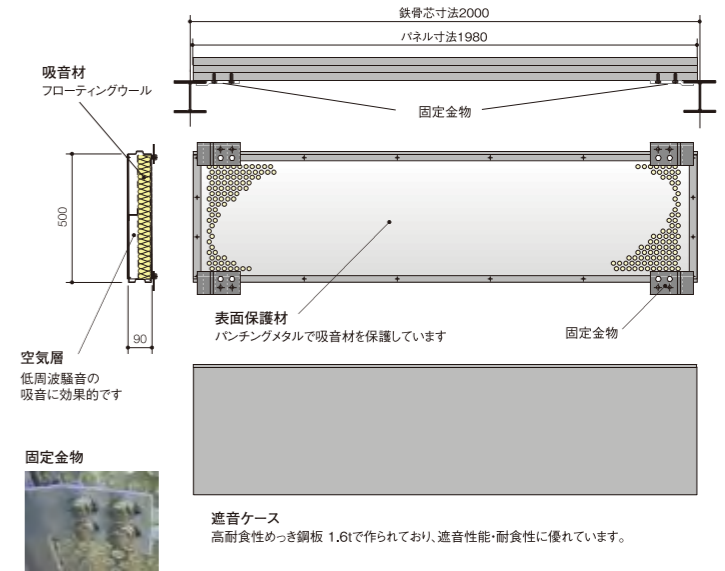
鉄骨芯寸法2000

パネル寸法1980

吸音材
フローティングウール

固定金物

500

90

表面保護材
パンチングメタルで吸音材を保護しています

固定金物

空気層
低周波騒音の
吸音に効果的です

固定金物

遮音ケース
高耐食性めっき鋼板 1.6tで作られており、遮音性能・耐食性に優れています。